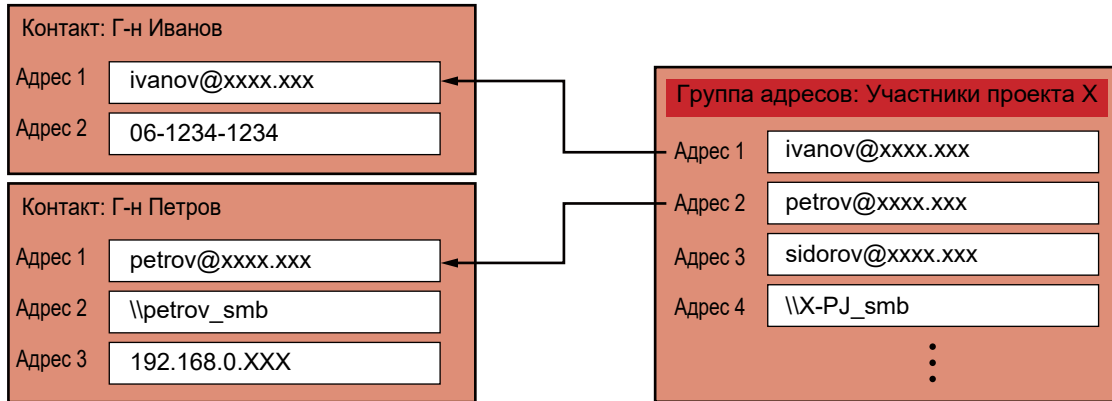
Контакт: Г-н Иванов

Адрес 1 ivanov@xxxx.xxx

Адрес 2 06-1234-1234

Контакт: Г-н Петров

Адрес 1 petrov@xxxx.xxx

Адрес 2 \\petrov_smb

Адрес 3 192.168.0.XXX

Группа адресов: Участники проекта X

Адрес 1 ivanov@xxxx.xxx

Адрес 2 petrov@xxxx.xxx

Адрес 3 sidorov@xxxx.xxx

Адрес 4 \\X-PJ_smb